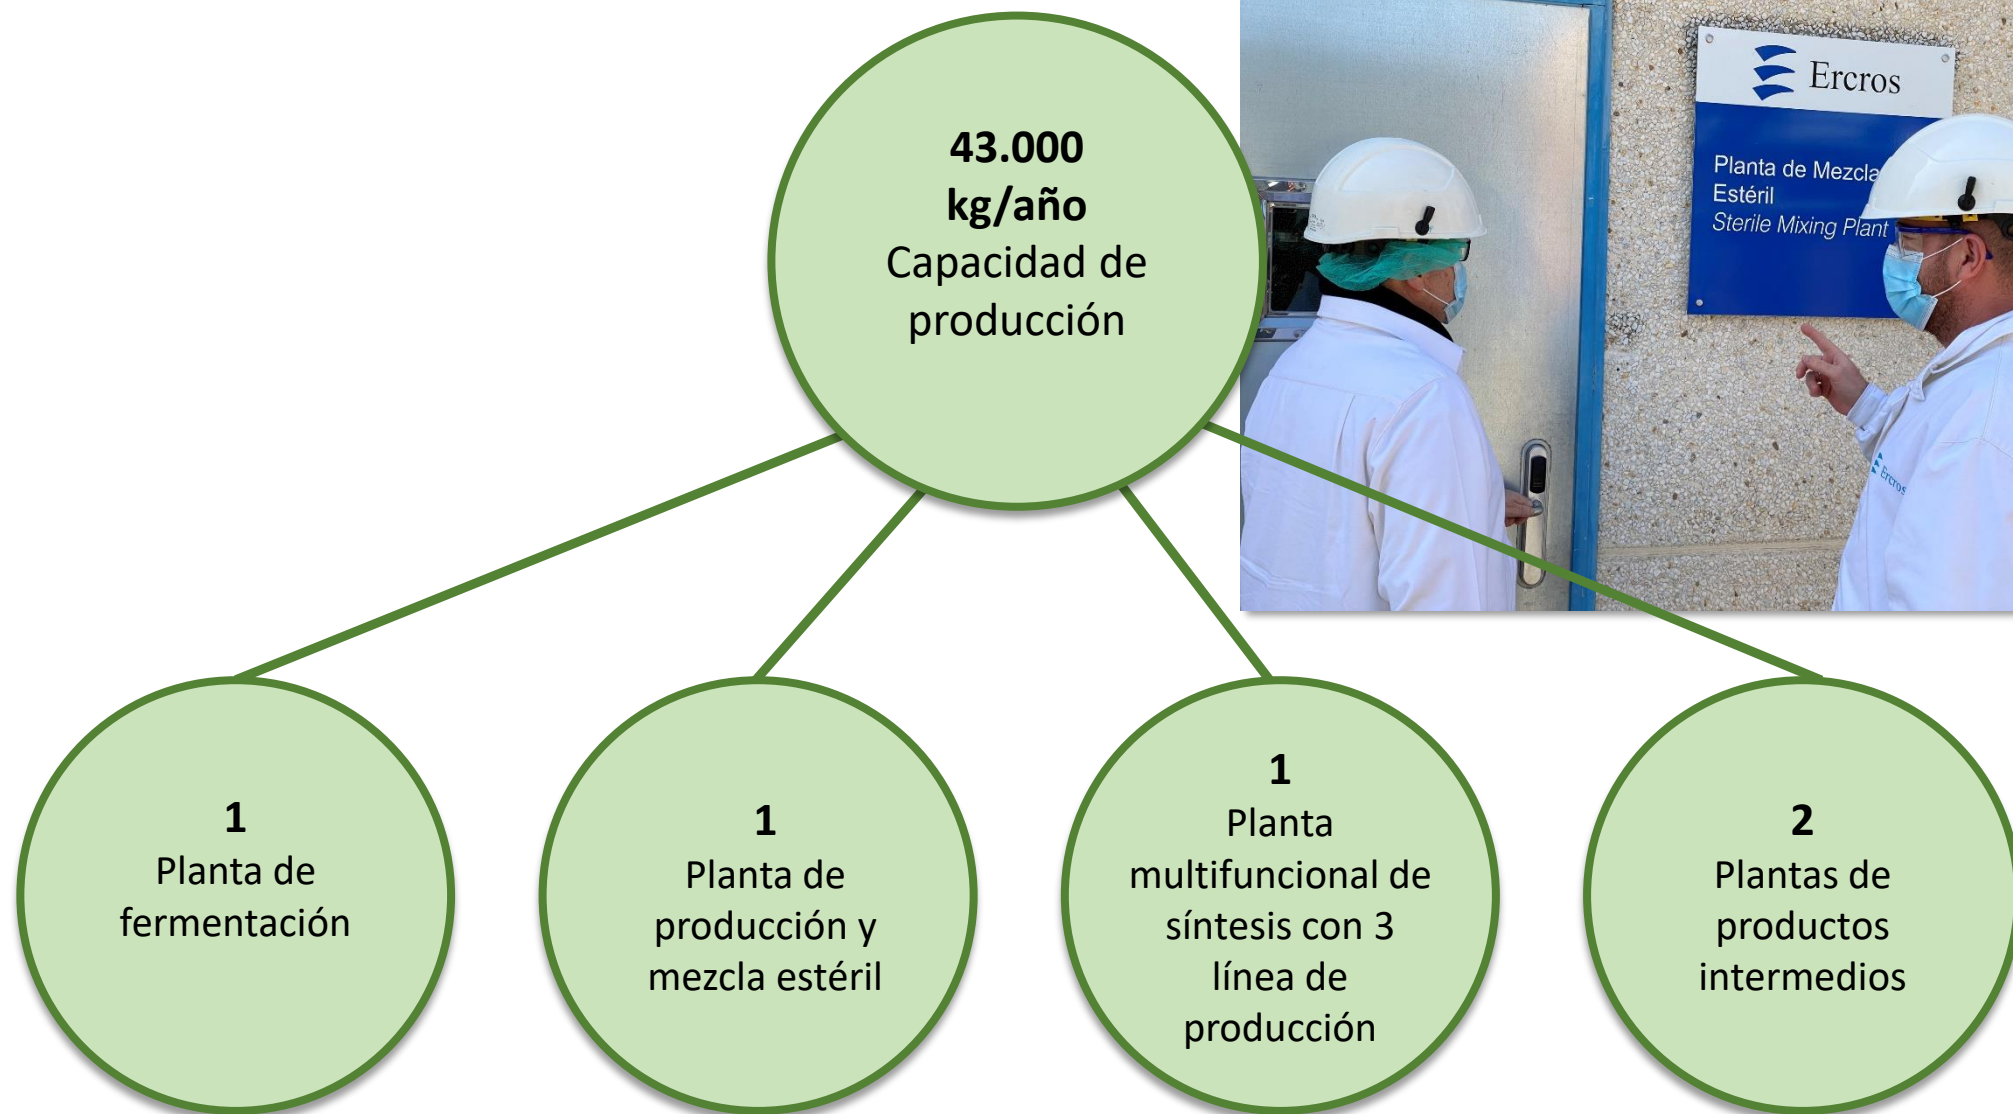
**43.000 kg/año**
Capacidad de producción

Ercros

Planta de Mezcla Estéril
Sterile Mixing Plant

Ercros

**1**
Planta de fermentación

**1**
Planta de producción y mezcla estéril

**1**
Planta multifuncional de síntesis con 3 línea de producción

**2**
Plantas de productos intermedios